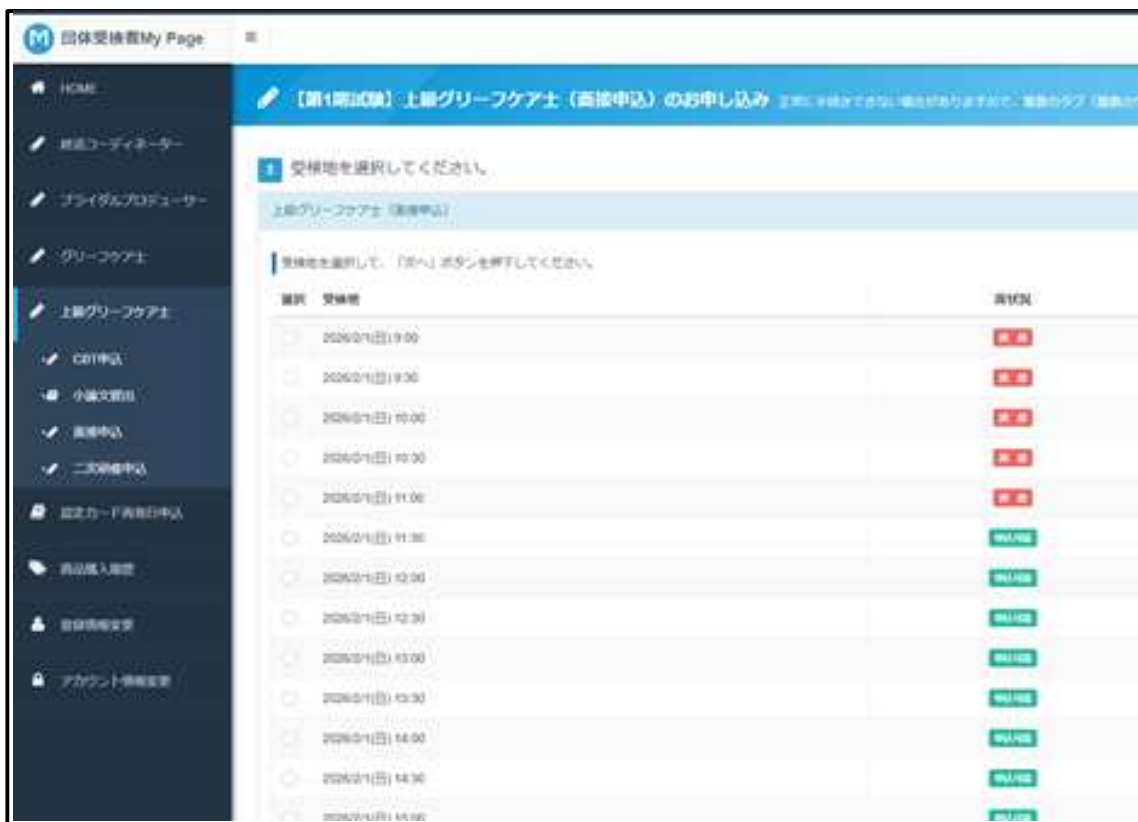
団体受検者My Page

HOME
終活コーディネーター
ブライダルプロデューサー
グリーフケア士
上級グリーフケア士
CBT申込
小論文提出
面接申込
二次試験申込
認定カード再発行申込
商品購入履歴
登録情報変更
アカウント情報変更

【第1回試験】上級グリーフケア士（面接申込）のお申し込み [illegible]

1 受検地を選択してください。

上級グリーフケア士（面接申込）

受検地を選択して、「次へ」ボタンを押してください。

| 選択 | 受検地 | 状況 |
|---|---|---|
| | 2026/2/1(日) 9:00 | 満席 |
| | 2026/2/1(日) 9:30 | 満席 |
| | 2026/2/1(日) 10:00 | 満席 |
| | 2026/2/1(日) 10:30 | 満席 |
| | 2026/2/1(日) 11:00 | 満席 |
| | 2026/2/1(日) 11:30 | 申込可能 |
| | 2026/2/1(日) 12:00 | 申込可能 |
| | 2026/2/1(日) 12:30 | 申込可能 |
| | 2026/2/1(日) 13:00 | 申込可能 |
| | 2026/2/1(日) 13:30 | 申込可能 |
| | 2026/2/1(日) 14:00 | 申込可能 |
| | 2026/2/1(日) 14:30 | 申込可能 |
| | 2026/2/1(日) 15:00 | 申込可能 |